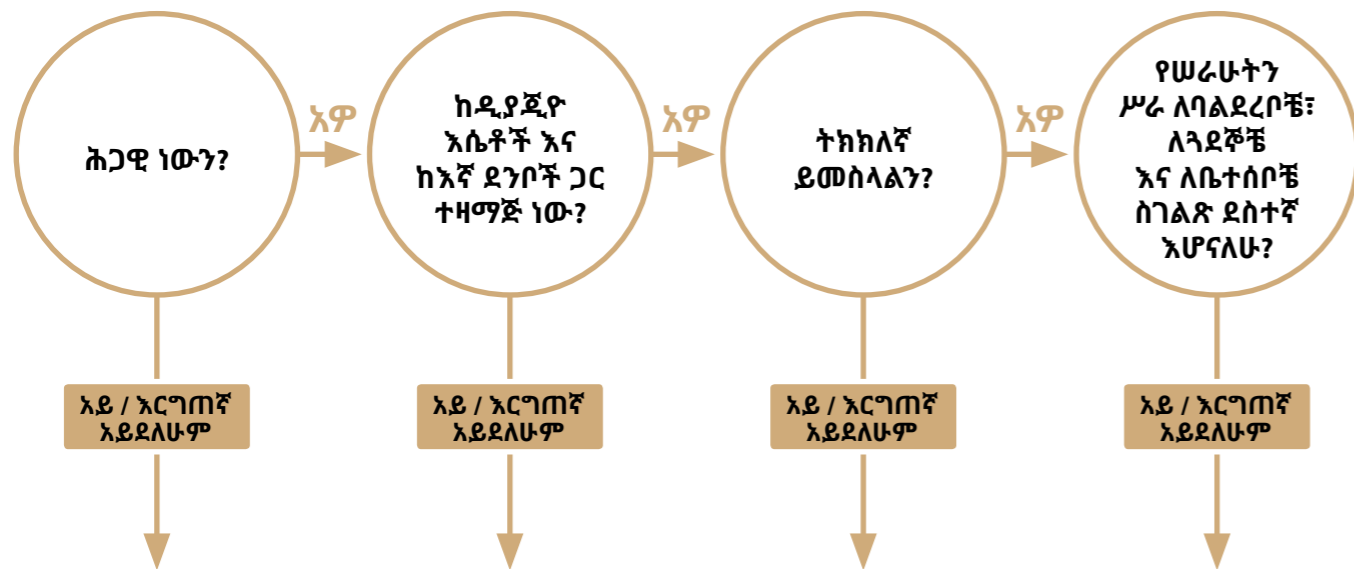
ሕጋዊ ነውን?

አዎ

ከዲያጂዮ እሴቶች እና ከእኛ ደንቦች ጋር ተዛማጅ ነው?

አዎ

ትክክለኛ ይመስላልን?

አዎ

የሠራሁትን ሥራ ለባልደረቦቼ፣ ለጓደኞቼ እና ለቤተሰቦቼ ስገልጽ ደስተኛ እሆናለሁ?

አይ / እርግጠኛ አይደለሁም

አይ / እርግጠኛ አይደለሁም

አይ / እርግጠኛ አይደለሁም

አይ / እርግጠኛ አይደለሁም